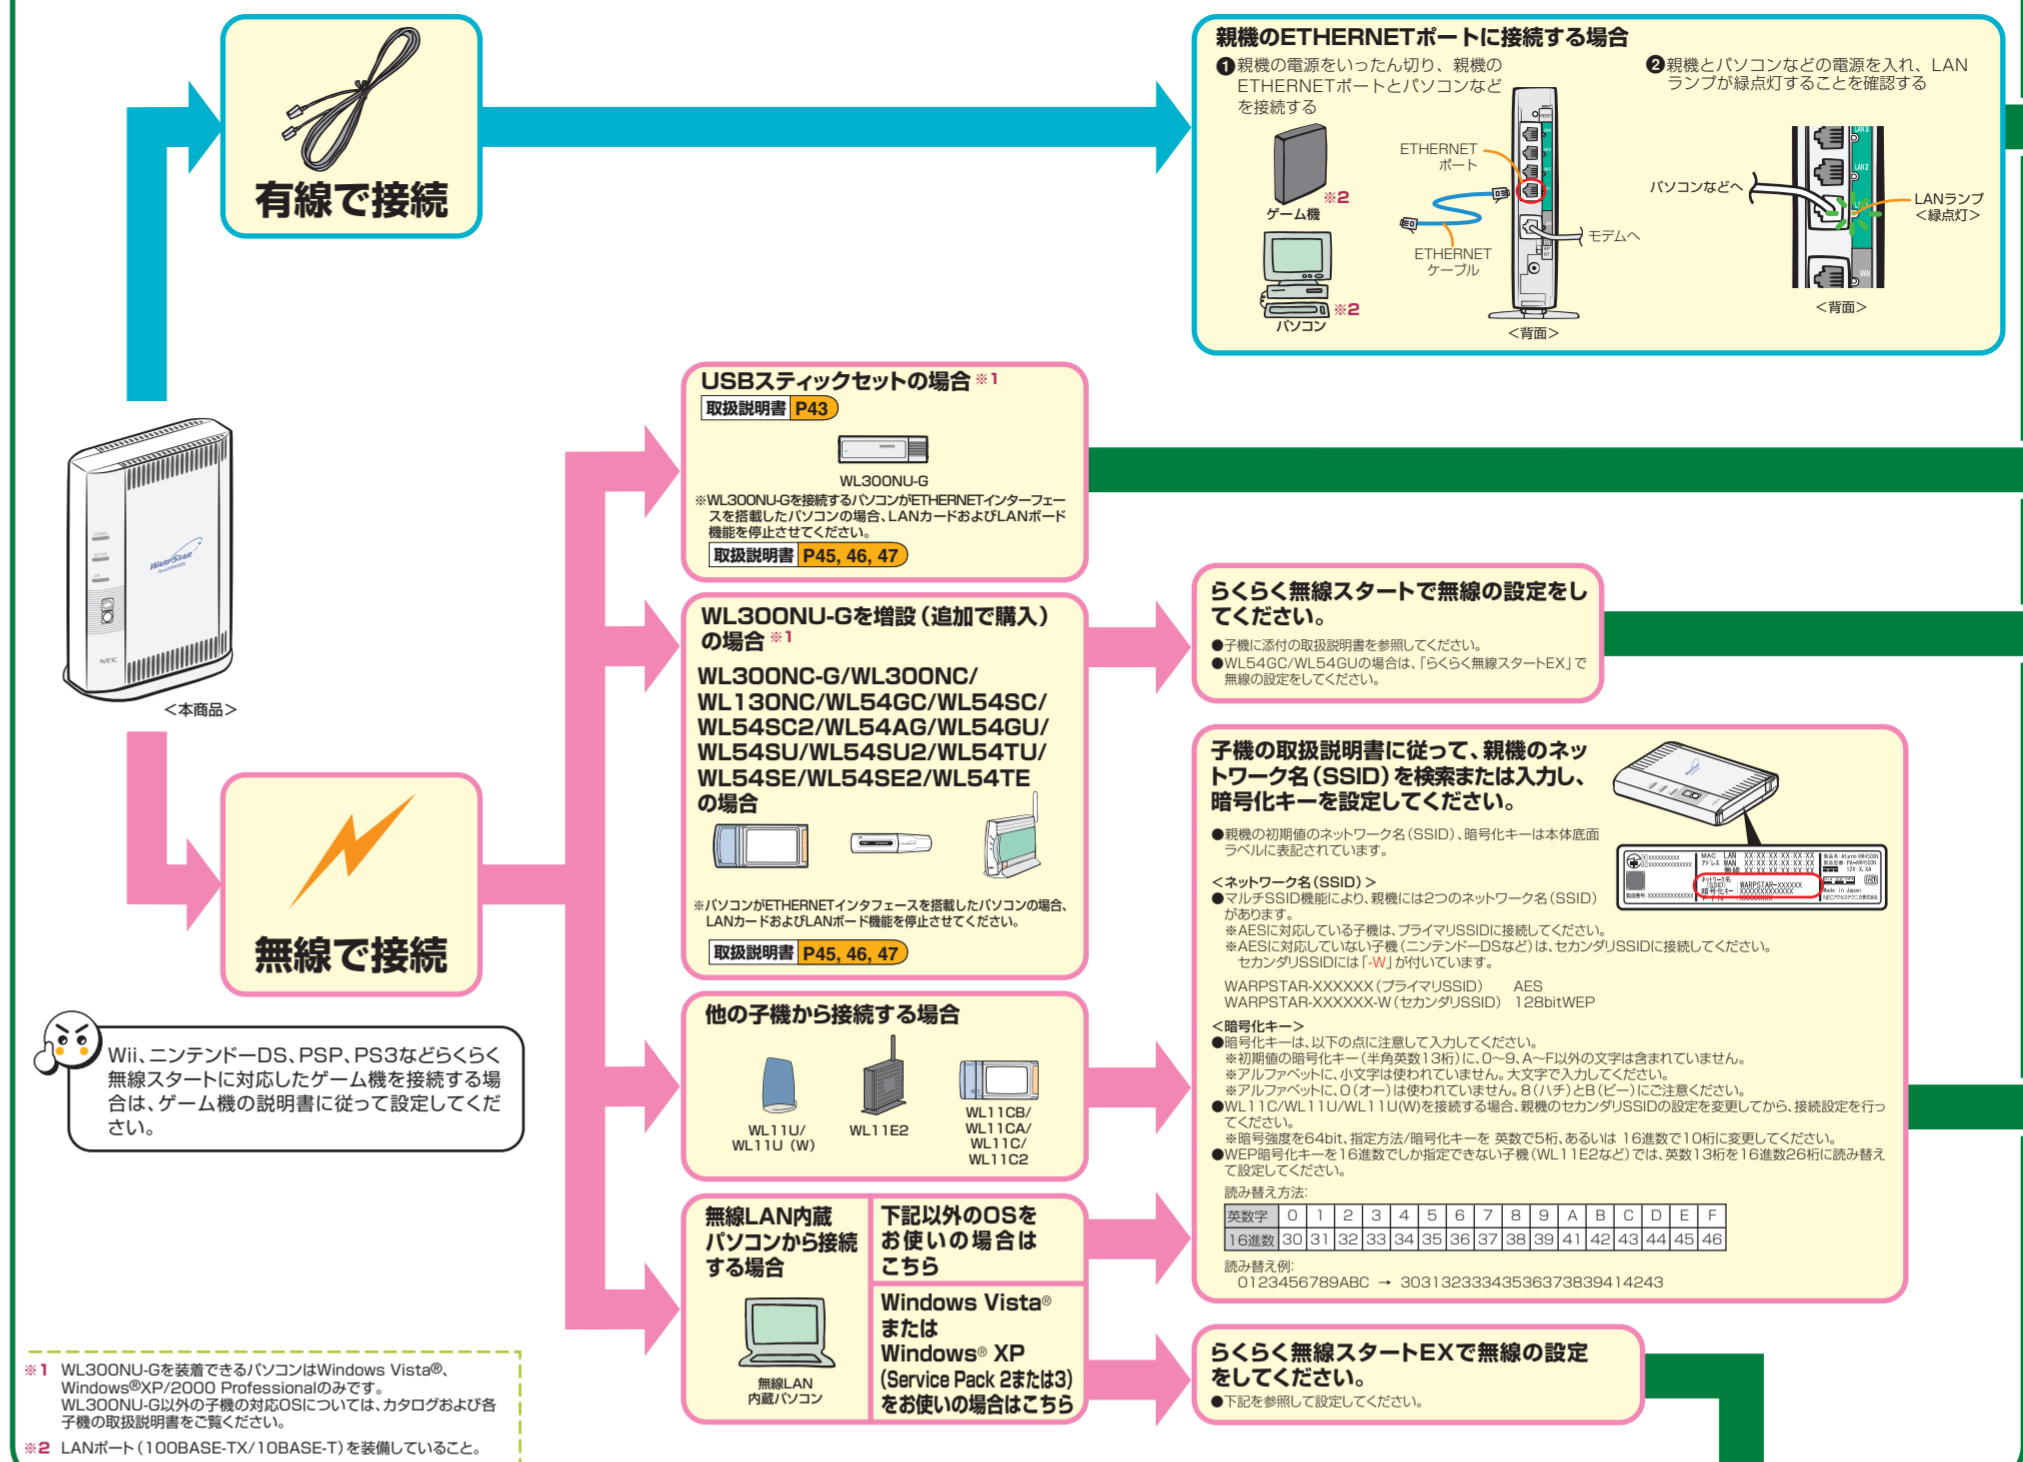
有線で接続

親機のETHERNETポートに接続する場合

❶親機の電源をいったん切り、親機のETHERNETポートとパソコンなどを接続する

❷親機とパソコンなどの電源を入れ、LANランプが緑点灯することを確認する

ゲーム機 ※2
パソコン ※2
ETHERNETポート
ETHERNETケーブル
モデムへ
<背面>
パソコンなどへ
LANランプ<緑点灯>
<背面>

<本商品>

無線で接続

Wii、ニンテンドーDS、PSP、PS3などらくらく無線スタートに対応したゲーム機を接続する場合は、ゲーム機の説明書に従って設定してください。

USBスティックセットの場合 ※1
取扱説明書 P43
WL300NU-G
※WL300NU-Gを接続するパソコンがETHERNETインターフェースを搭載したパソコンの場合、LANカードおよびLANボード機能を停止させてください。
取扱説明書 P45, 46, 47

WL300NU-Gを増設(追加で購入)の場合 ※1
WL300NC-G/WL300NC/WL130NC/WL54GC/WL54SC/WL54SC2/WL54AG/WL54GU/WL54SU/WL54SU2/WL54TU/WL54SE/WL54SE2/WL54TEの場合
※パソコンがETHERNETインタフェースを搭載したパソコンの場合、LANカードおよびLANボード機能を停止させてください。
取扱説明書 P45, 46, 47

他の子機から接続する場合
WL11U/WL11U (W)
WL11E2
WL11CB/WL11CA/WL11C/WL11C2

無線LAN内蔵パソコンから接続する場合
無線LAN内蔵パソコン

下記以外のOSをお使いの場合はこちら

Windows Vista®またはWindows® XP(Service Pack 2または3)をお使いの場合はこちら

らくらく無線スタートで無線の設定をしてください。
●子機に添付の取扱説明書を参照してください。
●WL54GC/WL54GUの場合は、「らくらく無線スタートEX」で無線の設定をしてください。

子機の取扱説明書に従って、親機のネットワーク名(SSID)を検索または入力し、暗号化キーを設定してください。
●親機の初期値のネットワーク名(SSID)、暗号化キーは本体底面ラベルに表記されています。

<ネットワーク名(SSID)>
●マルチSSID機能により、親機には2つのネットワーク名(SSID)があります。
※AESに対応している子機は、プライマリSSIDに接続してください。
※AESに対応していない子機(ニンテンドーDSなど)は、セカンダリSSIDに接続してください。セカンダリSSIDには「-W」が付いています。

WARPSTAR-XXXXXX(プライマリSSID) AES
WARPSTAR-XXXXXX-W(セカンダリSSID) 128bitWEP

<暗号化キー>
●暗号化キーは、以下の点に注意して入力してください。
※初期値の暗号化キー(半角英数13桁)に、0~9、A~F以外の文字は含まれていません。
※アルファベットに、小文字は使われていません。大文字で入力してください。
※アルファベットに、O(オー)は使われていません。8(ハチ)とB(ビー)にご注意ください。
●WL11C/WL11U/WL11U(W)を接続する場合、親機のセカンダリSSIDの設定を変更してから、接続設定を行ってください。
※暗号強度を64bit、指定方法/暗号化キーを 英数で5桁、あるいは 16進数で10桁に変更してください。
●WEP暗号化キーを16進数でしか指定できない子機(WL11E2など)では、英数13桁を16進数26桁に読み替えて設定してください。
読み替え方法:

| 英数字 | 0 | 1 | 2 | 3 | 4 | 5 | 6 | 7 | 8 | 9 | A | B | C | D | E | F |
|---|---|---|---|---|---|---|---|---|---|---|---|---|---|---|---|---|
| 16進数 | 30 | 31 | 32 | 33 | 34 | 35 | 36 | 37 | 38 | 39 | 41 | 42 | 43 | 44 | 45 | 46 |

読み替え例:
0123456789ABC → 30313233343536373839414243

らくらく無線スタートEXで無線の設定をしてください。
●下記を参照して設定してください。

※1 WL300NU-Gを装着できるパソコンはWindows Vista®、Windows®XP/2000 Professionalのみです。WL300NU-G以外の子機の対応OSについては、カタログおよび各子機の取扱説明書をご覧ください。
※2 LANポート(100BASE-TX/10BASE-T)を装備していること。